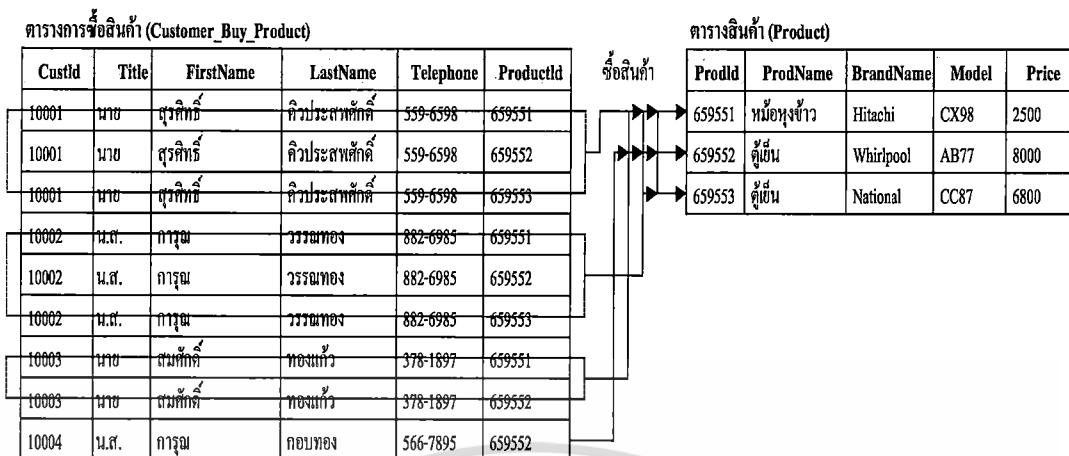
ตารางการซื้อสินค้า (Customer_Buy_Product)

| CustId | Title | FirstName | LastName | Telephone | ProductId |
|---|---|---|---|---|---|
| 10001 | นาย | สุรศักดิ์ | คิวประสพศักดิ์ | 559-6598 | 659551 |
| 10001 | นาย | สุรศักดิ์ | คิวประสพศักดิ์ | 559-6598 | 659552 |
| 10001 | นาย | สุรศักดิ์ | คิวประสพศักดิ์ | 559-6598 | 659553 |
| 10002 | น.ส. | การุณ | วรรณทอง | 882-6985 | 659551 |
| 10002 | น.ส. | การุณ | วรรณทอง | 882-6985 | 659552 |
| 10002 | น.ส. | การุณ | วรรณทอง | 882-6985 | 659553 |
| 10003 | นาย | สมศักดิ์ | ทองแก้ว | 378-1897 | 659551 |
| 10003 | นาย | สมศักดิ์ | ทองแก้ว | 378-1897 | 659552 |
| 10004 | น.ส. | การุณ | กอบทอง | 566-7895 | 659552 |

ซื้อสินค้า

ตารางสินค้า (Product)

| ProdId | ProdName | BrandName | Model | Price |
|---|---|---|---|---|
| 659551 | หม้อหุงข้าว | Hitachi | CX98 | 2500 |
| 659552 | ตู้เย็น | Whirlpool | AB77 | 8000 |
| 659553 | ตู้เย็น | National | CC87 | 6800 |